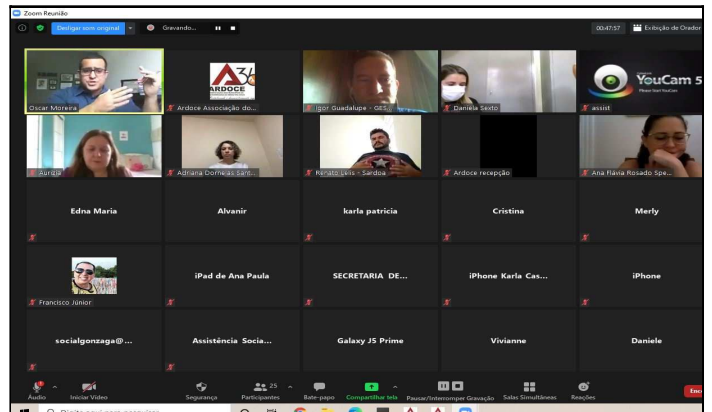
Zoom Reunião

Desligar som original

Gravando...

00:47:57

Exibição de Orador

ARDOCE

Oscar Moreira

Ardoce Associação do...

Igor Guadalupe - GES...

Daniela Sexto

YouCam 5

assist

Aurélia

Adriana Dornelas Sant...

Renato Luis - Sardoa

Ardoce recepção

Ana Flávia Rosado Spe...

Edna Maria

Alvanir

karla patricia

Cristina

Merly

Francisco Júnior

iPad de Ana Paula

SECRETARIA DE...

iPhone Karla Cas...

iPhone

socialgonzaga@...

Assistência Socia...

Galaxy J5 Prime

Vivianne

Daniele

Áudio

Iniciar Vídeo

Segurança

25

Participantes

Bate-papo

Compartilhar tela

Pausar/Interromper Gravação

Salas Simultâneas

Reações

Enc

Digite aqui para pesquisar